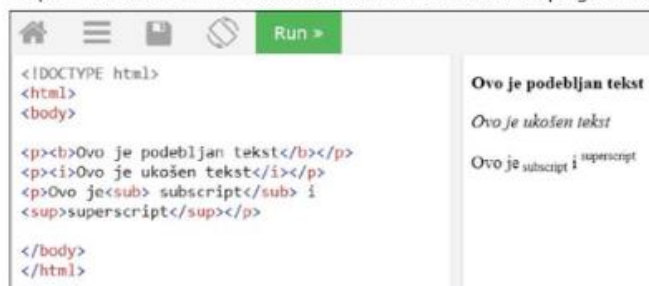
Run »

<!DOCTYPE html>
<html>
<body>

<p><b>Ovo je podebljan tekst</b></p>
<p><i>Ovo je ukošen tekst</i></p>
<p>Ovo je<sub> subscript</sub> i
<sup>superscript</sup></p>

</body>
</html>

Ovo je podebljan tekst

Ovo je ukošen tekst

Ovo je $_{\text{subscript}}$ i $^{\text{superscript}}$